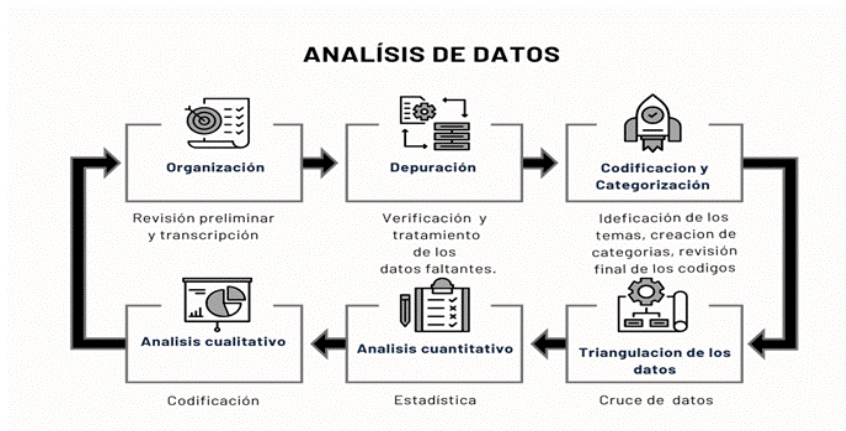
ANALÍSIS DE DATOS

Organización

Revisión preliminar y transcripción

Depuración

Verificación y tratamiento de los datos faltantes.

Codificacion y Categorización

Ideficación de los temas, creacion de categorias, revisión final de los codigos

Triangulacion de los datos

Cruce de datos

Analisis cuantitativo

Estadística

Analisis cualitativo

Codificación